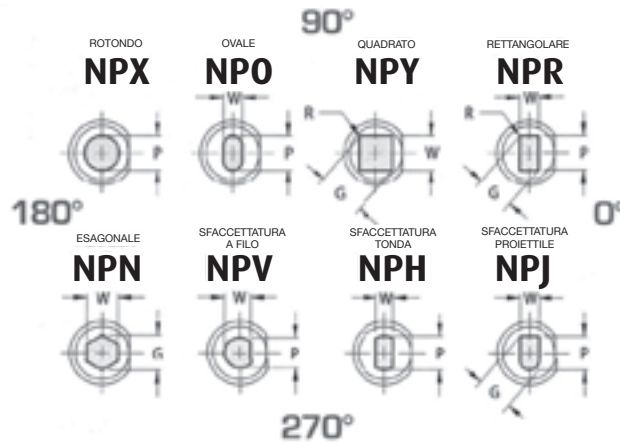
90°

ROTONDO
NPX
P

OVALE
NPO
W
P

QUADRATO
NPY
R
W
G

RETTANGOLARE
NPR
W
R
P
G

180°

0°

ESAGONALE
NPN
W
G

SFACCETTATURA A FILO
NPV
W
P

SFACCETTATURA TONDA
NPH
W
P

SFACCETTATURA PROIETTILE
NPJ
W
P
G

270°